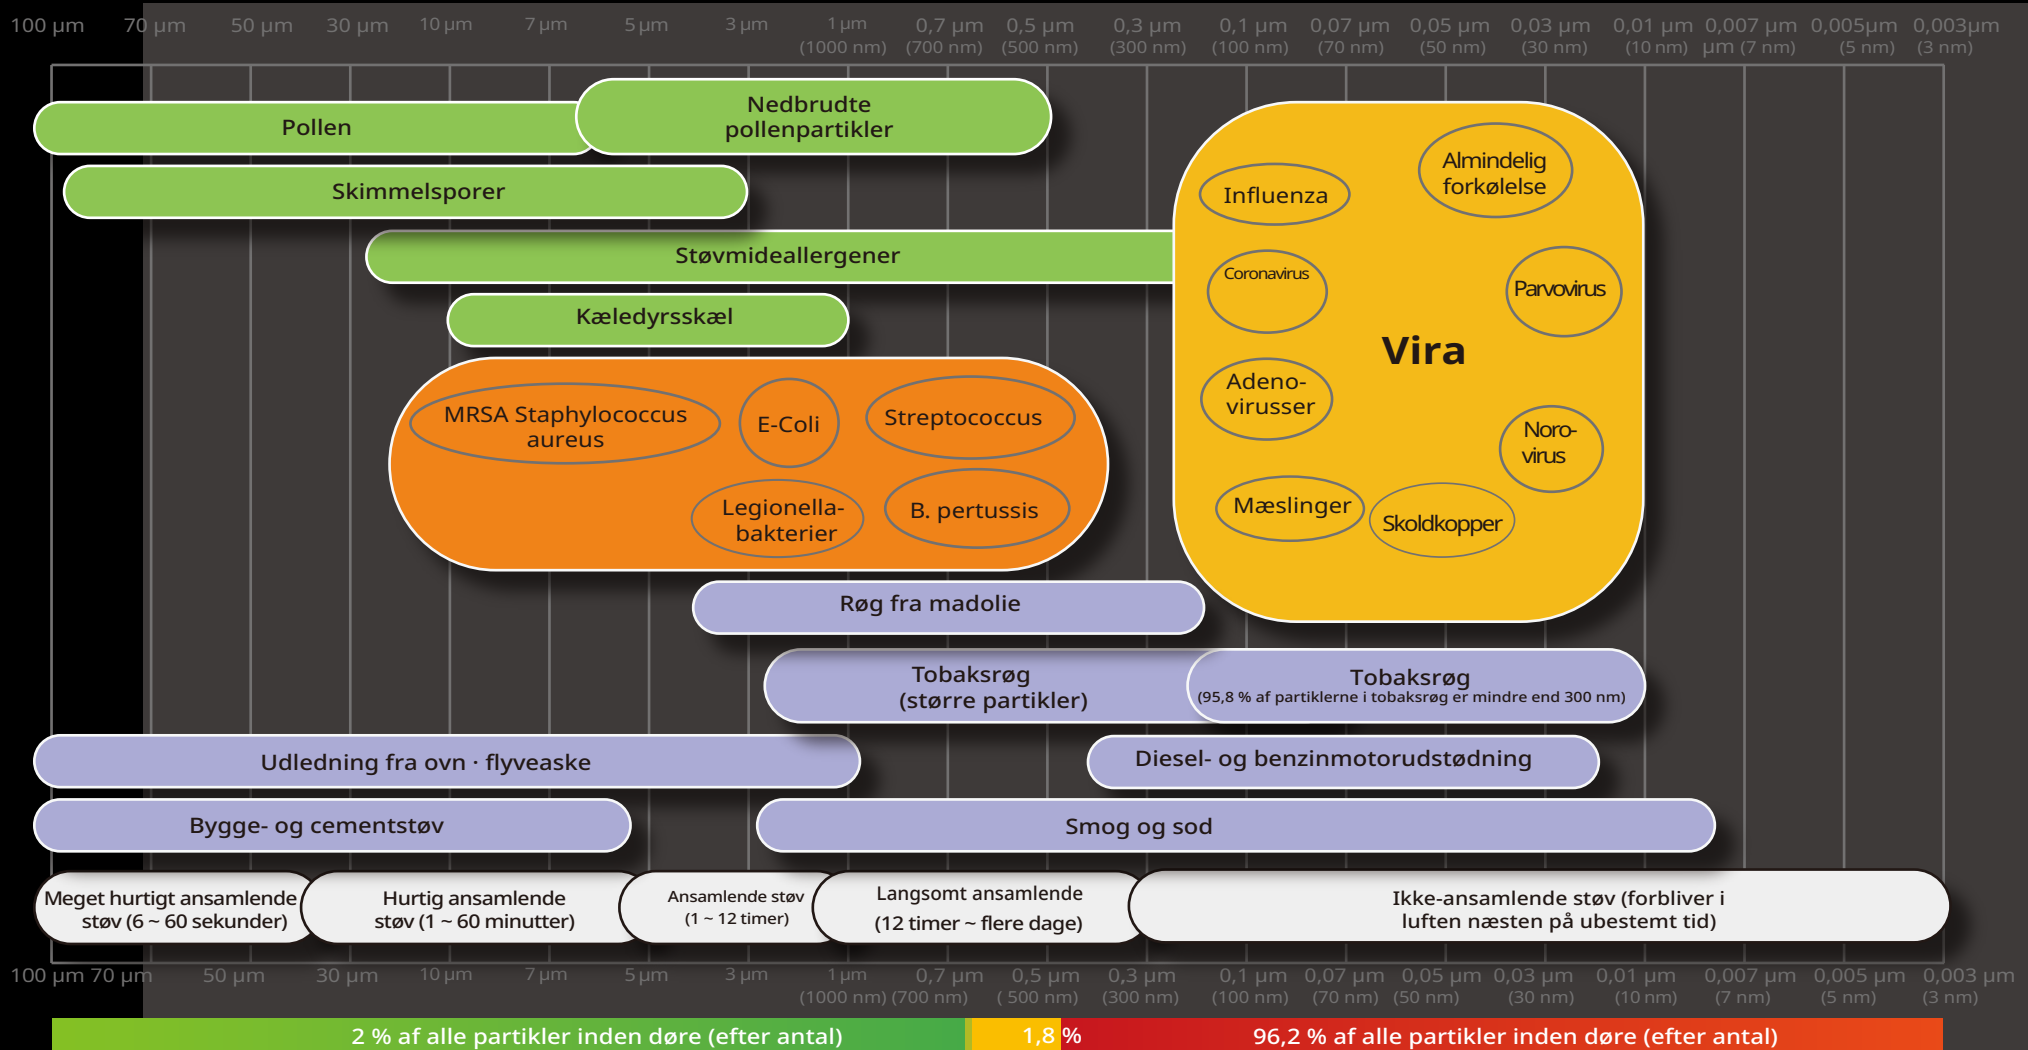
100 µm 70 µm 50 µm 30 µm 10 µm 7 µm 5 µm 3 µm 1 µm (1000 nm) 0,7 µm (700 nm) 0,5 µm (500 nm) 0,3 µm (300 nm) 0,1 µm (100 nm) 0,07 µm (70 nm) 0,05 µm (50 nm) 0,03 µm (30 nm) 0,01 µm (10 nm) 0,007 µm (7 nm) 0,005µm (5 nm) 0,003µm (3 nm)

Pollen

Nedbrudte pollenpartikler

Skimmelsporer

Støvmideallergener

Kæledyrsskæl

MRSA Staphylococcus aureus

E-Coli

Streptococcus

Legionella-bakterier

B. pertussis

Vira

Influenza

Almindelig forkølelse

Coronavirus

Parvovirus

Adeno-virusser

Noro-virus

Mæslinger

Skoldkopper

Røg fra madolie

Tobaksrøg (større partikler)

Tobaksrøg (95,8 % af partiklerne i tobaksrøg er mindre end 300 nm)

Udledning fra ovn · flyveaske

Diesel- og benzinmotorudstødning

Bygge- og cementstøv

Smog og sod

Meget hurtigt ansamlende støv (6 ~ 60 sekunder)

Hurtig ansamlende støv (1 ~ 60 minutter)

Ansamlende støv (1 ~ 12 timer)

Langsomt ansamlende (12 timer ~ flere dage)

Ikke-ansamlende støv (forbliver i luften næsten på ubestemt tid)

100 µm 70 µm 50 µm 30 µm 10 µm 7 µm 5 µm 3 µm 1 µm (1000 nm) 0,7 µm (700 nm) 0,5 µm (500 nm) 0,3 µm (300 nm) 0,1 µm (100 nm) 0,07 µm (70 nm) 0,05 µm (50 nm) 0,03 µm (30 nm) 0,01 µm (10 nm) 0,007 µm (7 nm) 0,005 µm (5 nm) 0,003 µm (3 nm)

2 % af alle partikler inden døre (efter antal)

1,8 %

96,2 % af alle partikler inden døre (efter antal)